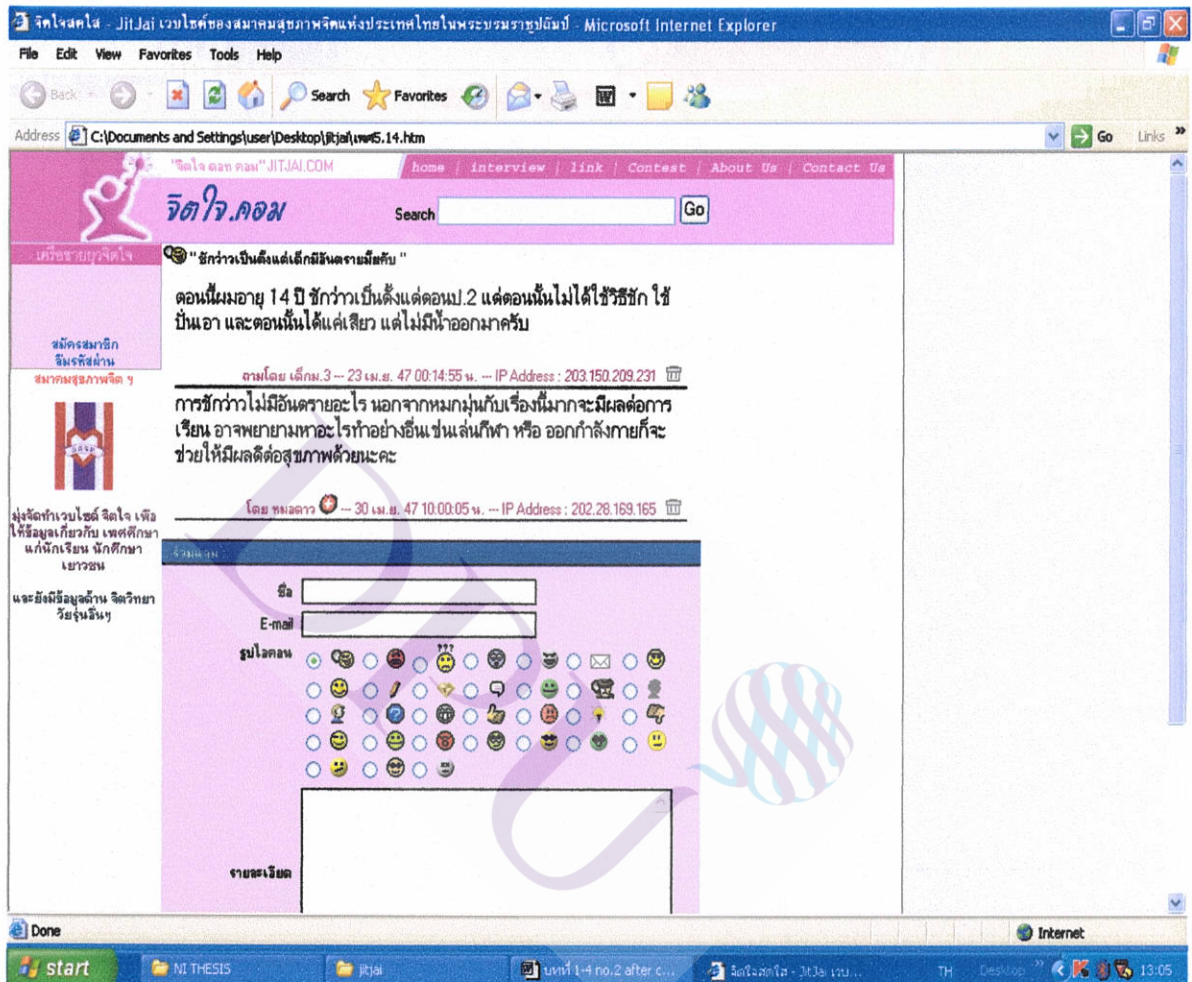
จิตใจสดใส - JitJai เวบไซต์ของสมาคมสุขภาพจิตแห่งประเทศไทยในพระบรมราชูปถัมภ์ - Microsoft Internet Explorer

File Edit View Favorites Tools Help

Back Search Favorites

Address C:\Documents and Settings\user\Desktop\jitjai\เพศ5.14.htm Go Links

"จิตใจ ดอท คอม" JITJAI.COM

home | interview | link | Contest | About Us | Contact Us

จิตใจ.คอม

Search Go

เครือข่ายจิตใจ

สมัครสมาชิก
ลืมรหัสผ่าน
สมาคมสุขภาพจิต ฯ

มุ่งจัดทำเวบไซต์ จิตใจ เพื่อให้ข้อมูลเกี่ยวกับ เพศศึกษา แก่นักเรียน นักศึกษา เยาวชน

และยังมีข้อมูลด้าน จิตวิทยา วัยรุ่นอื่นๆ

" ชักว่าวเป็นตั้งแต่เด็กมีอันตรายมั้ยครับ "

ตอนนี้ผมอายุ 14 ปี ชักว่าวเป็นตั้งแต่ตอนป.2 แต่ตอนนั้นไม่ได้ใช้วิธีชัก ใช้ปั่นเอา และตอนนั้นได้แค่เสียว แต่ไม่มีน้ำออกมาครับ

ถามโดย เด็กม.3 -- 23 เม.ย. 47 00:14:55 น. -- IP Address : 203.150.209.231

การชักว่าวไม่มีอันตรายอะไร นอกจากหมกมุ่นกับเรื่องนี้มากจะมีผลต่อการเรียน อาจพยายามหาอะไรทำอย่างอื่นเช่นเล่นกีฬา หรือ ออกกำลังกายก็จะช่วยให้มีผลดีต่อสุขภาพด้วยนะคะ

โดย หมอดาว -- 30 เม.ย. 47 10:00:05 น. -- IP Address : 202.28.169.165

ร่วมตอบ

ชื่อ

E-mail

รูปไอคอน

รายละเอียด

Done Internet

start NI THESIS jitjai บทที่ 1-4 no.2 after c... จิตใจสดใส - JitJai เวบ... TH Desktop 13:05